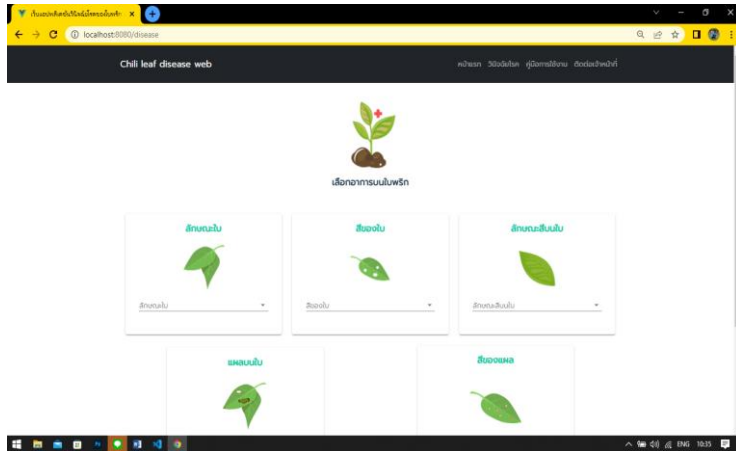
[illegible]

localhost:8080/disease

Chili leaf disease web

หน้าแรก วินิจฉัยโรค คู่มือการใช้งาน ติดต่อเจ้าหน้าที่

เลือกอาการบนใบพริก

ลักษณะใบ

ลักษณะใบ

สีของใบ

สีของใบ

ลักษณะสีบนใบ

ลักษณะสีบนใบ

แผลบนใบ

สีของแผล

ENG 10:35